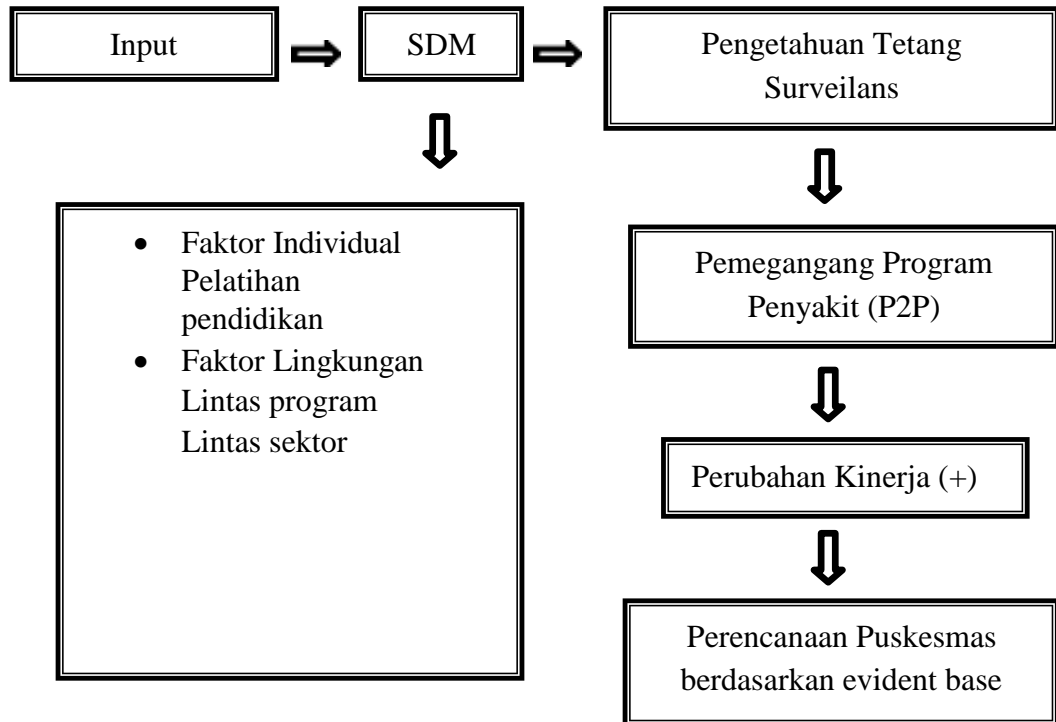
Input

SDM

Pengetahuan Tetang Surveilans

- Faktor Individual
Pelatihan
pendidikan
- Faktor Lingkungan
Lintas program
Lintas sektor

Pemegangang Program Penyakit (P2P)

Perubahan Kinerja (+)

Perencanaan Puskesmas berdasarkan evident base